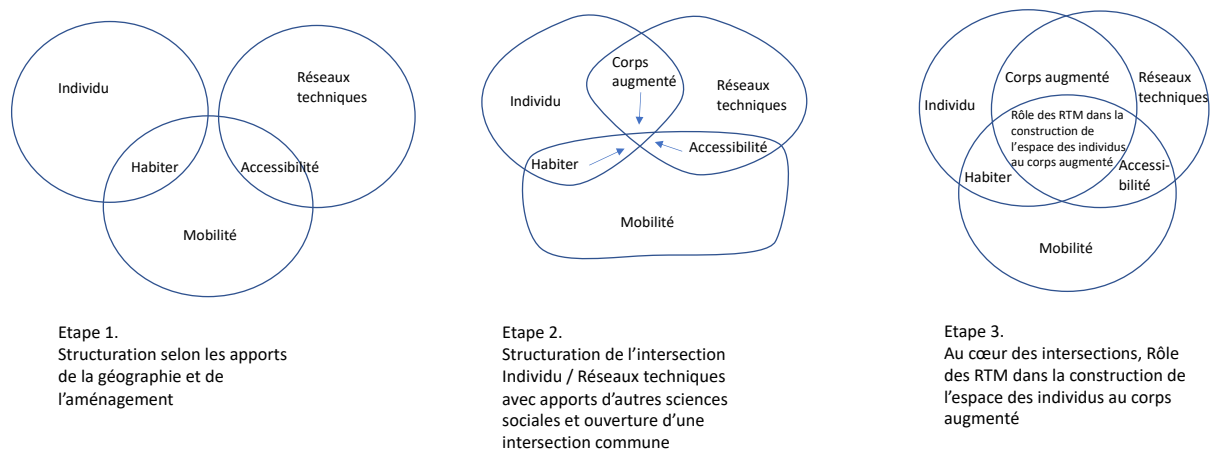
Individu

Réseaux techniques

Habiter

Accessibilité

Mobilité

Etape 1.
Structuration selon les apports de la géographie et de l'aménagement

Corps augmenté

Individu

Réseaux techniques

Habiter

Accessibilité

Mobilité

Etape 2.
Structuration de l'intersection Individu / Réseaux techniques avec apports d'autres sciences sociales et ouverture d'une intersection commune

Corps augmenté

Réseaux techniques

Individu

Rôle des RTM dans la construction de l'espace des individus au corps augmenté

Habiter

Accessibilité

Mobilité

Etape 3.
Au cœur des intersections, Rôle des RTM dans la construction de l'espace des individus au corps augmenté